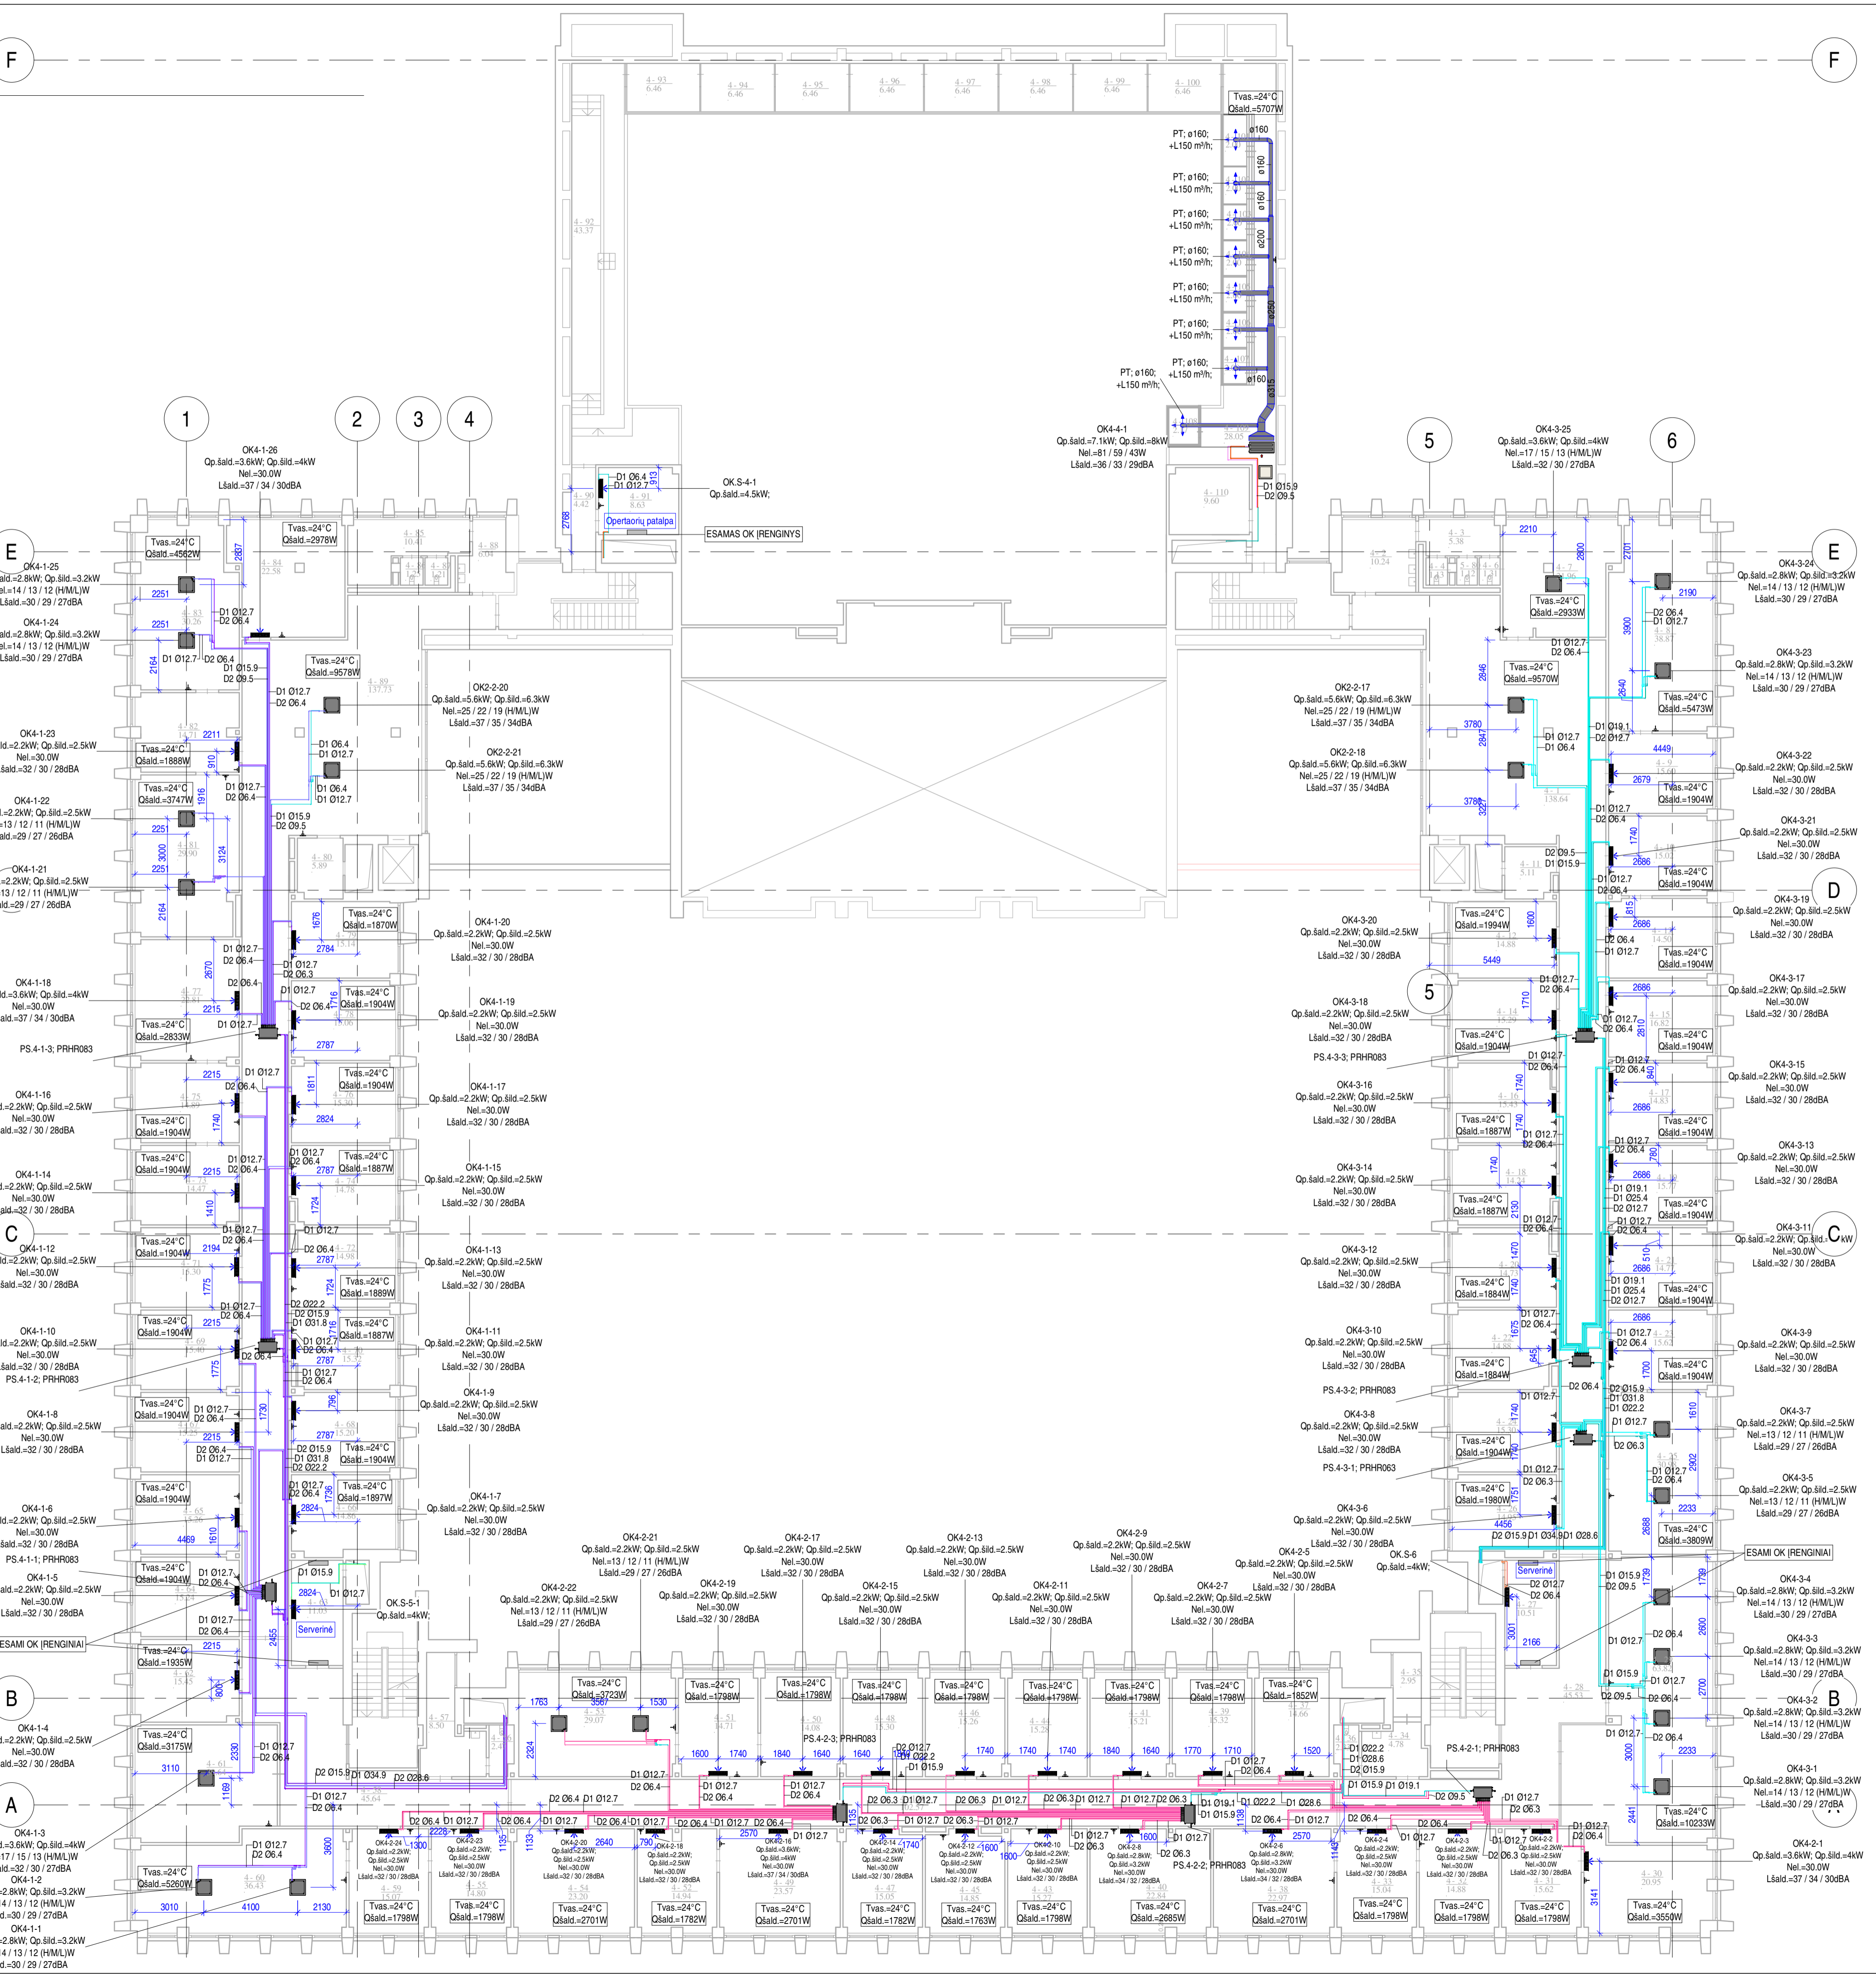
F
F
E
E
D
C
C
B
B
A
1
2
3
4
5
5
6

Tvas.=24°C
Qšald.=5707W
PT; ø160;
+L150 m³/h;
PT; ø160;
+L150 m³/h;
PT; ø160;
+L150 m³/h;
PT; ø160;
+L150 m³/h;
PT; ø160;
+L150 m³/h;
PT; ø160;
+L150 m³/h;
PT; ø160;
+L150 m³/h;
PT; ø160;
+L150 m³/h;

OK4-4-1
Qp.šald.=7.1kW; Qp.šild.=8kW
Nel.=81 / 59 / 43W
Lšald.=36 / 33 / 29dBA

OK4-1-26
Qp.šald.=3.6kW; Qp.šild.=4kW
Nel.=30.0W
Lšald.=37 / 34 / 30dBA

OK.S-4-1
Qp.šald.=4.5kW;
Opertaorių patalpa
ESAMAS OK ĮRENGINYS

OK4-3-25
Qp.šald.=3.6kW; Qp.šild.=4kW
Nel.=17 / 15 / 13 (H/M/L)W
Lšald.=32 / 30 / 27dBA

OK4-1-25
ald.=2.8kW; Qp.šild.=3.2kW
el.=14 / 13 / 12 (H/M/L)W
Lšald.=30 / 29 / 27dBA

OK4-1-24
ald.=2.8kW; Qp.šild.=3.2kW
el.=14 / 13 / 12 (H/M/L)W
Lšald.=30 / 29 / 27dBA

OK2-2-20
Qp.šald.=5.6kW; Qp.šild.=6.3kW
Nel.=25 / 22 / 19 (H/M/L)W
Lšald.=37 / 35 / 34dBA

OK2-2-21
Qp.šald.=5.6kW; Qp.šild.=6.3kW
Nel.=25 / 22 / 19 (H/M/L)W
Lšald.=37 / 35 / 34dBA

OK2-2-17
Qp.šald.=5.6kW; Qp.šild.=6.3kW
Nel.=25 / 22 / 19 (H/M/L)W
Lšald.=37 / 35 / 34dBA

OK2-2-18
Qp.šald.=5.6kW; Qp.šild.=6.3kW
Nel.=25 / 22 / 19 (H/M/L)W
Lšald.=37 / 35 / 34dBA

OK4-3-24
Qp.šald.=2.8kW; Qp.šild.=3.2kW
Nel.=14 / 13 / 12 (H/M/L)W
Lšald.=30 / 29 / 27dBA

OK4-3-23
Qp.šald.=2.8kW; Qp.šild.=3.2kW
Nel.=14 / 13 / 12 (H/M/L)W
Lšald.=30 / 29 / 27dBA

OK4-1-23
ld.=2.2kW; Qp.šild.=2.5kW
Nel.=30.0W
Lšald.=32 / 30 / 28dBA

OK4-1-22
l.=2.2kW; Qp.šild.=2.5kW
=13 / 12 / 11 (H/M/L)W
ald.=29 / 27 / 26dBA

OK4-1-21
=2.2kW; Qp.šild.=2.5kW
13 / 12 / 11 (H/M/L)W
ld.=29 / 27 / 26dBA

OK4-3-22
Qp.šald.=2.2kW; Qp.šild.=2.5kW
Nel.=30.0W
Lšald.=32 / 30 / 28dBA

OK4-3-21
Qp.šald.=2.2kW; Qp.šild.=2.5kW
Nel.=30.0W
Lšald.=32 / 30 / 28dBA

OK4-3-19
Qp.šald.=2.2kW; Qp.šild.=2.5kW
Nel.=30.0W
Lšald.=32 / 30 / 28dBA

OK4-1-20
Qp.šald.=2.2kW; Qp.šild.=2.5kW
Nel.=30.0W
Lšald.=32 / 30 / 28dBA

OK4-3-20
Qp.šald.=2.2kW; Qp.šild.=2.5kW
Nel.=30.0W
Lšald.=32 / 30 / 28dBA

OK4-1-18
d.=3.6kW; Qp.šild.=4kW
Nel.=30.0W
ald.=37 / 34 / 30dBA

PS.4-1-3; PRHR083

OK4-1-19
Qp.šald.=2.2kW; Qp.šild.=2.5kW
Nel.=30.0W
Lšald.=32 / 30 / 28dBA

OK4-3-18
Qp.šald.=2.2kW; Qp.šild.=2.5kW
Nel.=30.0W
Lšald.=32 / 30 / 28dBA

PS.4-3-3; PRHR083

OK4-3-17
Qp.šald.=2.2kW; Qp.šild.=2.5kW
Nel.=30.0W
Lšald.=32 / 30 / 28dBA

OK4-1-16
=2.2kW; Qp.šild.=2.5kW
Nel.=30.0W
ald.=32 / 30 / 28dBA

OK4-1-17
Qp.šald.=2.2kW; Qp.šild.=2.5kW
Nel.=30.0W
Lšald.=32 / 30 / 28dBA

OK4-3-16
Qp.šald.=2.2kW; Qp.šild.=2.5kW
Nel.=30.0W
Lšald.=32 / 30 / 28dBA

OK4-3-15
Qp.šald.=2.2kW; Qp.šild.=2.5kW
Nel.=30.0W
Lšald.=32 / 30 / 28dBA

OK4-1-14
=2.2kW; Qp.šild.=2.5kW
Nel.=30.0W
ald.=32 / 30 / 28dBA

OK4-1-15
Qp.šald.=2.2kW; Qp.šild.=2.5kW
Nel.=30.0W
Lšald.=32 / 30 / 28dBA

OK4-3-14
Qp.šald.=2.2kW; Qp.šild.=2.5kW
Nel.=30.0W
Lšald.=32 / 30 / 28dBA

OK4-3-13
Qp.šald.=2.2kW; Qp.šild.=2.5kW
Nel.=30.0W
Lšald.=32 / 30 / 28dBA

OK4-1-12
=2.2kW; Qp.šild.=2.5kW
Nel.=30.0W
ald.=32 / 30 / 28dBA

OK4-1-13
Qp.šald.=2.2kW; Qp.šild.=2.5kW
Nel.=30.0W
Lšald.=32 / 30 / 28dBA

OK4-3-12
Qp.šald.=2.2kW; Qp.šild.=2.5kW
Nel.=30.0W
Lšald.=32 / 30 / 28dBA

OK4-3-11
Qp.šald.=2.2kW; Qp.šild.=2.5kW
Nel.=30.0W
Lšald.=32 / 30 / 28dBA

OK4-1-10
=2.2kW; Qp.šild.=2.5kW
Nel.=30.0W
ald.=32 / 30 / 28dBA
PS.4-1-2; PRHR083

OK4-1-11
Qp.šald.=2.2kW; Qp.šild.=2.5kW
Nel.=30.0W
Lšald.=32 / 30 / 28dBA

OK4-3-10
Qp.šald.=2.2kW; Qp.šild.=2.5kW
Nel.=30.0W
Lšald.=32 / 30 / 28dBA

PS.4-3-2; PRHR083

OK4-3-9
Qp.šald.=2.2kW; Qp.šild.=2.5kW
Nel.=30.0W
Lšald.=32 / 30 / 28dBA

OK4-1-8
ald.=2.2kW; Qp.šild.=2.5kW
Nel.=30.0W
Lšald.=32 / 30 / 28dBA

OK4-1-9
Qp.šald.=2.2kW; Qp.šild.=2.5kW
Nel.=30.0W
Lšald.=32 / 30 / 28dBA

OK4-3-8
Qp.šald.=2.2kW; Qp.šild.=2.5kW
Nel.=30.0W
Lšald.=32 / 30 / 28dBA

PS.4-3-1; PRHR063

OK4-3-7
Qp.šald.=2.2kW; Qp.šild.=2.5kW
Nel.=13 / 12 / 11 (H/M/L)W
Lšald.=29 / 27 / 26dBA

OK4-1-6
=2.2kW; Qp.šild.=2.5kW
Nel.=30.0W
ald.=32 / 30 / 28dBA
PS.4-1-1; PRHR083

OK4-1-7
Qp.šald.=2.2kW; Qp.šild.=2.5kW
Nel.=30.0W
Lšald.=32 / 30 / 28dBA

OK4-3-6
Qp.šald.=2.2kW; Qp.šild.=2.5kW
Nel.=30.0W
Lšald.=32 / 30 / 28dBA

OK4-3-5
Qp.šald.=2.2kW; Qp.šild.=2.5kW
Nel.=13 / 12 / 11 (H/M/L)W
Lšald.=29 / 27 / 26dBA

ESAMI OK ĮRENGINIAI

OK.S-6
Qp.šald.=4kW;
Serverinė

OK4-1-5
=2.2kW; Qp.šild.=2.5kW
Nel.=30.0W
ald.=32 / 30 / 28dBA
ESAMI OK ĮRENGINIAI

OK.S-5-1
Qp.šald.=4kW;
Serverinė

OK4-2-21
Qp.šald.=2.2kW; Qp.šild.=2.5kW
Nel.=13 / 12 / 11 (H/M/L)W
Lšald.=29 / 27 / 26dBA

OK4-2-17
Qp.šald.=2.2kW; Qp.šild.=2.5kW
Nel.=30.0W
Lšald.=32 / 30 / 28dBA

OK4-2-13
Qp.šald.=2.2kW; Qp.šild.=2.5kW
Nel.=30.0W
Lšald.=32 / 30 / 28dBA

OK4-2-9
Qp.šald.=2.2kW; Qp.šild.=2.5kW
Nel.=30.0W
Lšald.=32 / 30 / 28dBA

OK4-2-5
Qp.šald.=2.2kW; Qp.šild.=2.5kW
Nel.=30.0W
Lšald.=32 / 30 / 28dBA

OK4-2-22
Qp.šald.=2.2kW; Qp.šild.=2.5kW
Nel.=13 / 12 / 11 (H/M/L)W
Lšald.=29 / 27 / 26dBA

OK4-2-19
Qp.šald.=2.2kW; Qp.šild.=2.5kW
Nel.=30.0W
Lšald.=32 / 30 / 28dBA

OK4-2-15
Qp.šald.=2.2kW; Qp.šild.=2.5kW
Nel.=30.0W
Lšald.=32 / 30 / 28dBA

OK4-2-11
Qp.šald.=2.2kW; Qp.šild.=2.5kW
Nel.=30.0W
Lšald.=32 / 30 / 28dBA

OK4-2-7
Qp.šald.=2.2kW; Qp.šild.=2.5kW
Nel.=30.0W
Lšald.=32 / 30 / 28dBA

OK4-3-4
Qp.šald.=2.8kW; Qp.šild.=3.2kW
Nel.=14 / 13 / 12 (H/M/L)W
Lšald.=30 / 29 / 27dBA

OK4-3-3
Qp.šald.=2.8kW; Qp.šild.=3.2kW
Nel.=14 / 13 / 12 (H/M/L)W
Lšald.=30 / 29 / 27dBA

OK4-3-2
Qp.šald.=2.8kW; Qp.šild.=3.2kW
Nel.=14 / 13 / 12 (H/M/L)W
Lšald.=30 / 29 / 27dBA

OK4-3-1
Qp.šald.=2.8kW; Qp.šild.=3.2kW
Nel.=14 / 13 / 12 (H/M/L)W
Lšald.=30 / 29 / 27dBA

OK4-1-4
=2.2kW; Qp.šild.=2.5kW
Nel.=30.0W
ald.=32 / 30 / 28dBA

PS.4-2-3; PRHR083
PS.4-2-1; PRHR083
PS.4-2-2; PRHR083

OK4-1-3
=3.6kW; Qp.šild.=4kW
17 / 15 / 13 (H/M/L)W
ld.=32 / 30 / 27dBA
OK4-1-2
2.8kW; Qp.šild.=3.2kW
4 / 13 / 12 (H/M/L)W
ld.=30 / 29 / 27dBA
OK4-1-1
=2.8kW; Qp.šild.=3.2kW
4 / 13 / 12 (H/M/L)W
ld.=30 / 29 / 27dBA

OK4-2-1
Qp.šald.=3.6kW; Qp.šild.=4kW
Nel.=30.0W
Lšald.=37 / 34 / 30dBA

Tvas.=24°C Qšald.=4562W
Tvas.=24°C Qšald.=2978W
Tvas.=24°C Qšald.=9578W
Tvas.=24°C Qšald.=1888W
Tvas.=24°C Qšald.=3747W
Tvas.=24°C Qšald.=1870W
Tvas.=24°C Qšald.=1904W
Tvas.=24°C Qšald.=2833W
Tvas.=24°C Qšald.=1904W
Tvas.=24°C Qšald.=1904W
Tvas.=24°C Qšald.=1887W
Tvas.=24°C Qšald.=1904W
Tvas.=24°C Qšald.=1889W
Tvas.=24°C Qšald.=1904W
Tvas.=24°C Qšald.=1887W
Tvas.=24°C Qšald.=1904W
Tvas.=24°C Qšald.=1904W
Tvas.=24°C Qšald.=1904W
Tvas.=24°C Qšald.=1897W
Tvas.=24°C Qšald.=1904W
Tvas.=24°C Qšald.=1935W
Tvas.=24°C Qšald.=3175W
Tvas.=24°C Qšald.=5260W
Tvas.=24°C Qšald.=2933W
Tvas.=24°C Qšald.=9570W
Tvas.=24°C Qšald.=5473W
Tvas.=24°C Qšald.=1904W
Tvas.=24°C Qšald.=1904W
Tvas.=24°C Qšald.=1994W
Tvas.=24°C Qšald.=1904W
Tvas.=24°C Qšald.=1904W
Tvas.=24°C Qšald.=1904W
Tvas.=24°C Qšald.=1887W
Tvas.=24°C Qšald.=1904W
Tvas.=24°C Qšald.=1887W
Tvas.=24°C Qšald.=1904W
Tvas.=24°C Qšald.=1884W
Tvas.=24°C Qšald.=1904W
Tvas.=24°C Qšald.=1884W
Tvas.=24°C Qšald.=1904W
Tvas.=24°C Qšald.=1904W
Tvas.=24°C Qšald.=1980W
Tvas.=24°C Qšald.=3809W
Tvas.=24°C Qšald.=3723W
Tvas.=24°C Qšald.=1798W
Tvas.=24°C Qšald.=1798W
Tvas.=24°C Qšald.=1798W
Tvas.=24°C Qšald.=1798W
Tvas.=24°C Qšald.=1798W
Tvas.=24°C Qšald.=1798W
Tvas.=24°C Qšald.=1798W
Tvas.=24°C Qšald.=1852W
Tvas.=24°C Qšald.=10233W
Tvas.=24°C Qšald.=1798W
Tvas.=24°C Qšald.=1798W
Tvas.=24°C Qšald.=2701W
Tvas.=24°C Qšald.=1782W
Tvas.=24°C Qšald.=2701W
Tvas.=24°C Qšald.=1782W
Tvas.=24°C Qšald.=1763W
Tvas.=24°C Qšald.=1798W
Tvas.=24°C Qšald.=2685W
Tvas.=24°C Qšald.=2701W
Tvas.=24°C Qšald.=1798W
Tvas.=24°C Qšald.=1798W
Tvas.=24°C Qšald.=1798W
Tvas.=24°C Qšald.=3559W